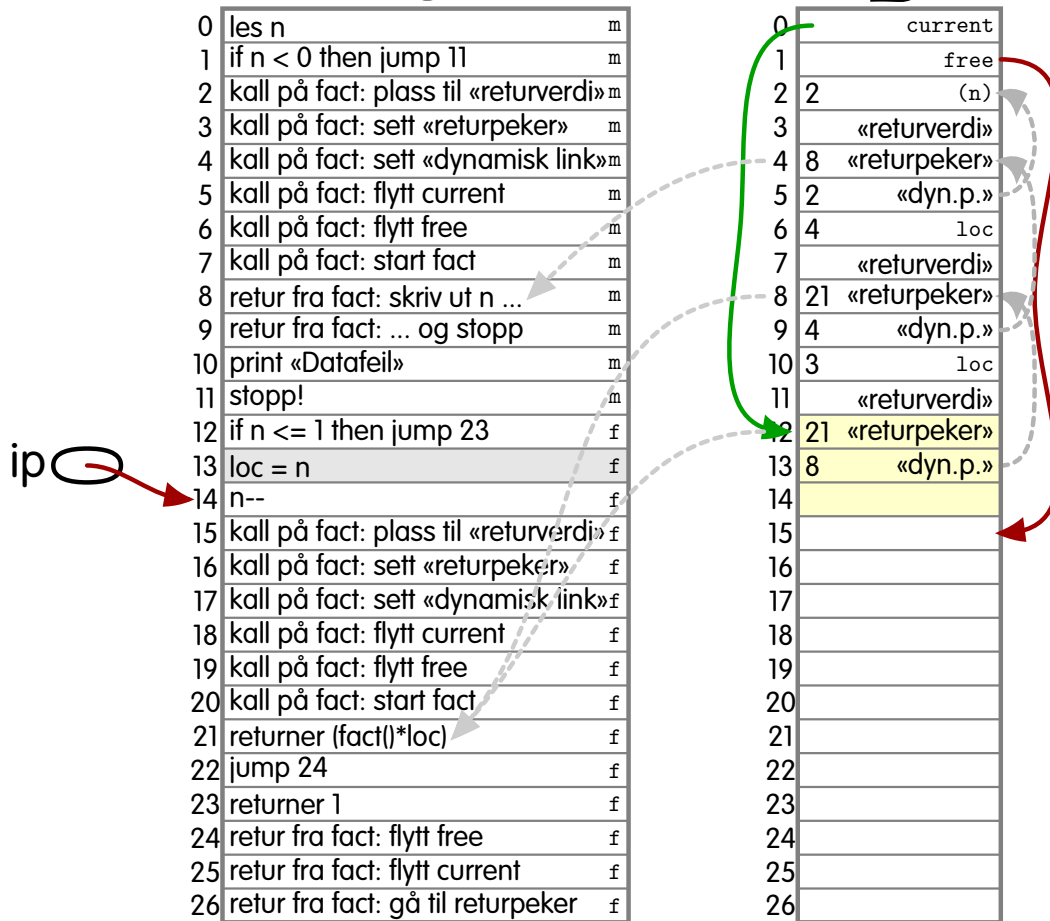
ip

| | | |
|---|---|---|
| 0 | les n | m |
| 1 | if n < 0 then jump 11 | m |
| 2 | kall på fact: plass til «returverdi» | m |
| 3 | kall på fact: sett «returpeker» | m |
| 4 | kall på fact: sett «dynamisk link» | m |
| 5 | kall på fact: flytt current | m |
| 6 | kall på fact: flytt free | m |
| 7 | kall på fact: start fact | m |
| 8 | retur fra fact: skriv ut n ... | m |
| 9 | retur fra fact: ... og stopp | m |
| 10 | print «Datafeil» | m |
| 11 | stopp! | m |
| 12 | if n <= 1 then jump 23 | f |
| 13 | loc = n | f |
| 14 | n-- | f |
| 15 | kall på fact: plass til «returverdi» | f |
| 16 | kall på fact: sett «returpeker» | f |
| 17 | kall på fact: sett «dynamisk link» | f |
| 18 | kall på fact: flytt current | f |
| 19 | kall på fact: flytt free | f |
| 20 | kall på fact: start fact | f |
| 21 | returner (fact()*loc) | f |
| 22 | jump 24 | f |
| 23 | returner 1 | f |
| 24 | retur fra fact: flytt free | f |
| 25 | retur fra fact: flytt current | f |
| 26 | retur fra fact: gå til returpeker | f |

| | | |
|---|---|---|
| 0 | | current |
| 1 | | free |
| 2 | 2 | (n) |
| 3 | | «returverdi» |
| 4 | 8 | «returpeker» |
| 5 | 2 | «dyn.p.» |
| 6 | 4 | loc |
| 7 | | «returverdi» |
| 8 | 21 | «returpeker» |
| 9 | 4 | «dyn.p.» |
| 10 | 3 | loc |
| 11 | | «returverdi» |
| 12 | 21 | «returpeker» |
| 13 | 8 | «dyn.p.» |
| 14 | | |
| 15 | | |
| 16 | | |
| 17 | | |
| 18 | | |
| 19 | | |
| 20 | | |
| 21 | | |
| 22 | | |
| 23 | | |
| 24 | | |
| 25 | | |
| 26 | | |